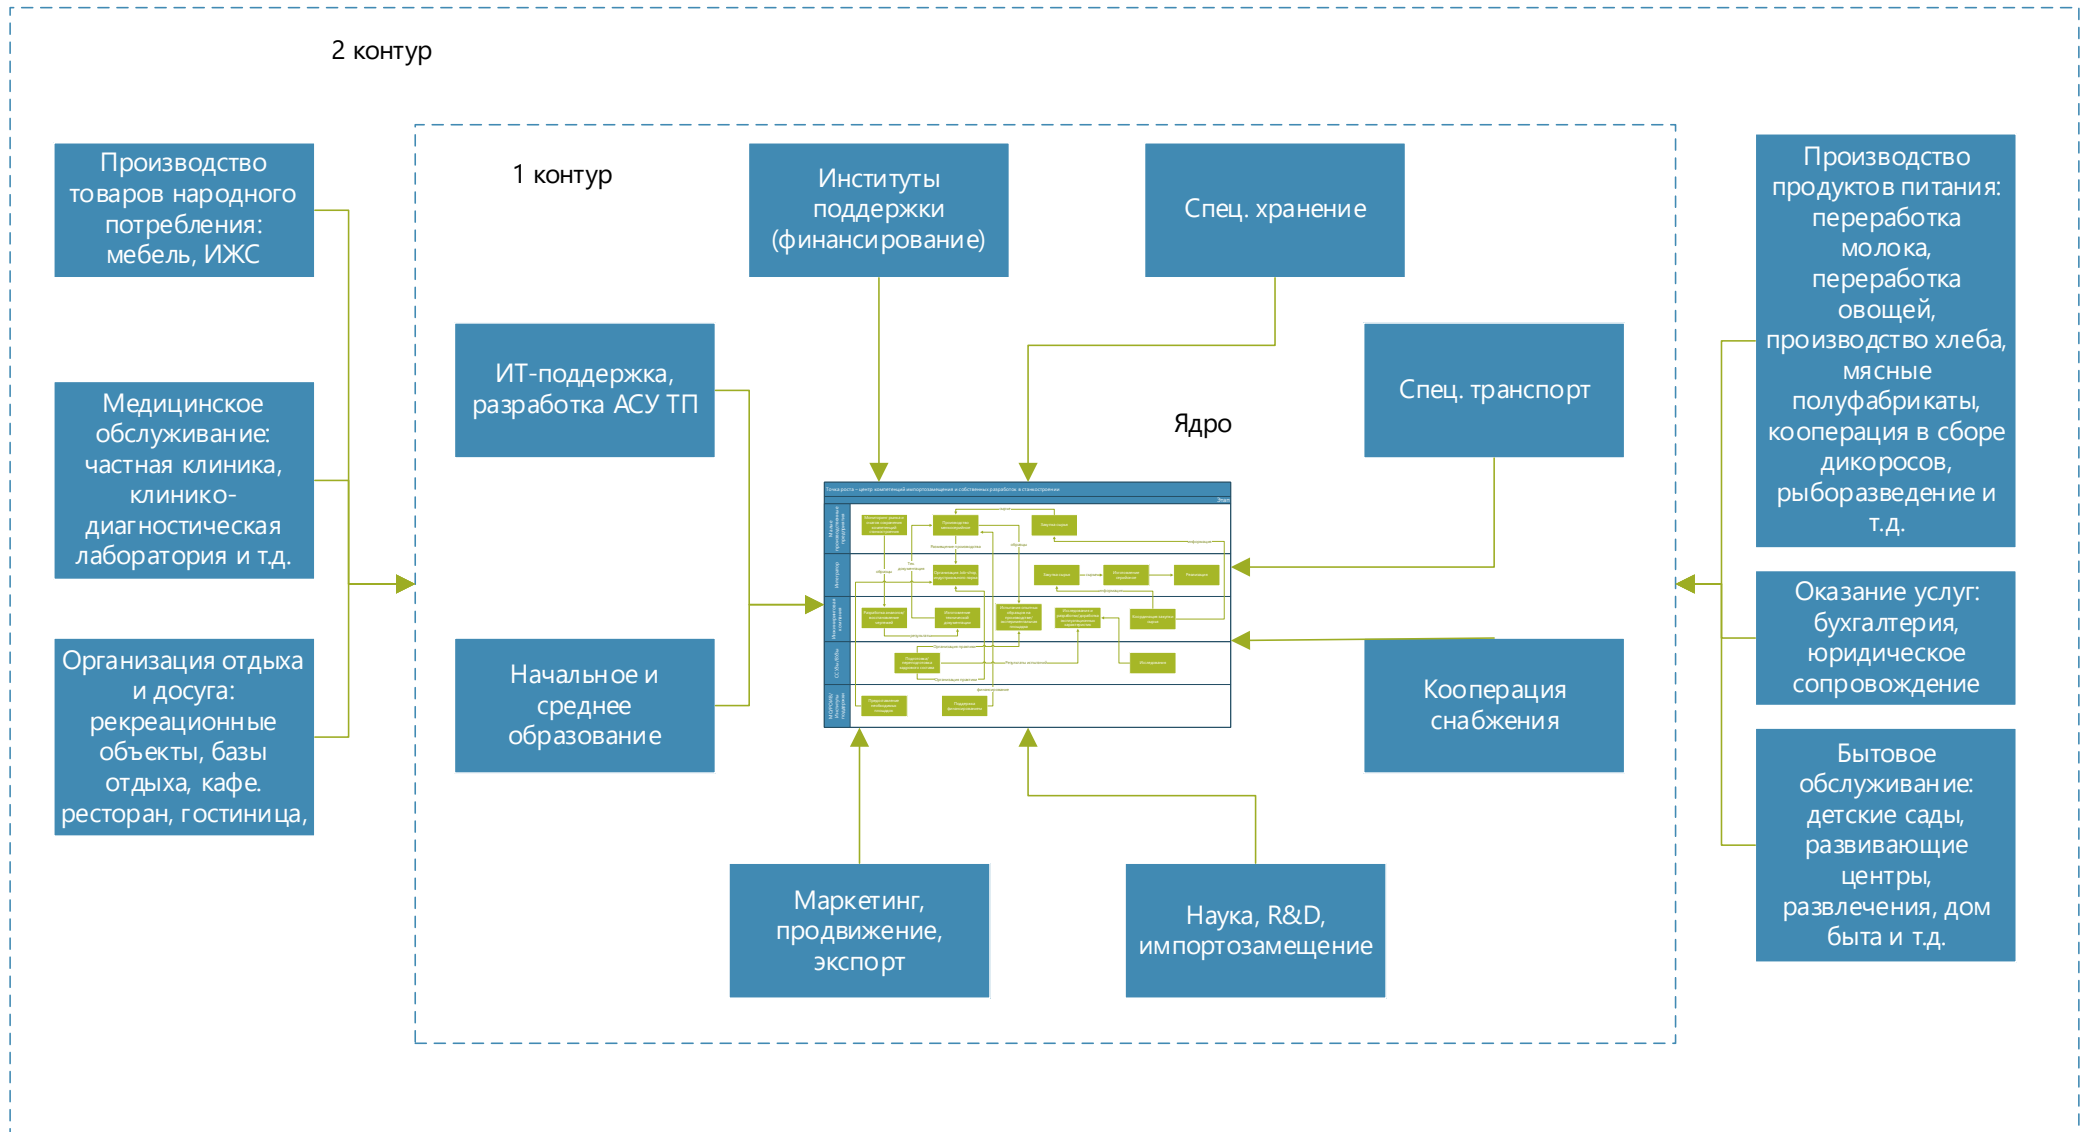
2 контур

Производство товаров народного потребления: мебель, ИЖС

Медицинское обслуживание: частная клиника, клинико-диагностическая лаборатория и т.д.

Организация отдыха и досуга: рекреационные объекты, базы отдыха, кафе. ресторан, гостиница,

1 контур

Институты поддержки (финансирование)

Спец. хранение

ИТ-поддержка, разработка АСУ ТП

Спец. транспорт

Ядро

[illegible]

Начальное и среднее образование

Кооперация снабжения

Маркетинг, продвижение, экспорт

Наука, R&D, импортозамещение

Производство продуктов питания: переработка молока, переработка овощей, производство хлеба, мясные полуфабрикаты, кооперация в сборе дикоросов, рыборазведение и т.д.

Оказание услуг: бухгалтерия, юридическое сопровождение

Бытовое обслуживание: детские сады, развивающие центры, развлечения, дом быта и т.д.